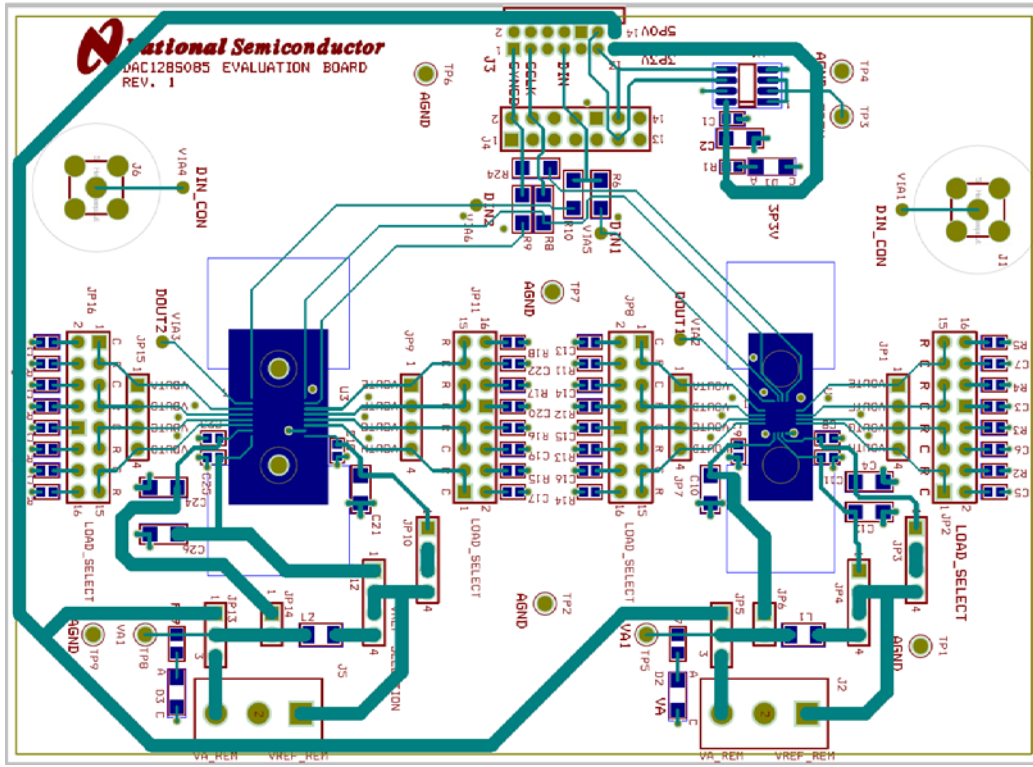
National Semiconductor
DAC128S085 EVALUATION BOARD
REV. 1

TP6
AGND
J3
SCLK
DIN
3P3V
5P0V
J4
TP4
TP3
C1
C2
R1
D1
3P3V
R24
DIN2
VIA6
R9
R8
R10
VIA5
R6
DIN1
VIA4
J6
DIN_CON
VIA1
DIN_CON
J1
AGND
TP7
JP16
DOUT2
VIA3
JP15
JP11
JP9
U3
R18
C13
C22
R11
R17
C14
C20
R12
R16
C15
C19
R13
R15
C16
C17
R14
JP8
DOUT1
VIA2
JP7
C10
JP1
R5
C7
R4
C3
R3
C6
R2
C5
C4
C11
C12
JP2
LOAD_SELECT
C25
C24
C26
C21
JP10
LOAD_SELECT
LOAD_SELECT
LOAD_SELECT
AGND
TP2
JP3
JP4
JP5
JP6
L1
JP13
JP14
L2
AGND
TP9
VA1
TP8
D3
A
C
J5
VA_REM
VREF_REM
VA1
TP5
D2
VA
J2
VA_REM
VREF_REM
AGND
TP1